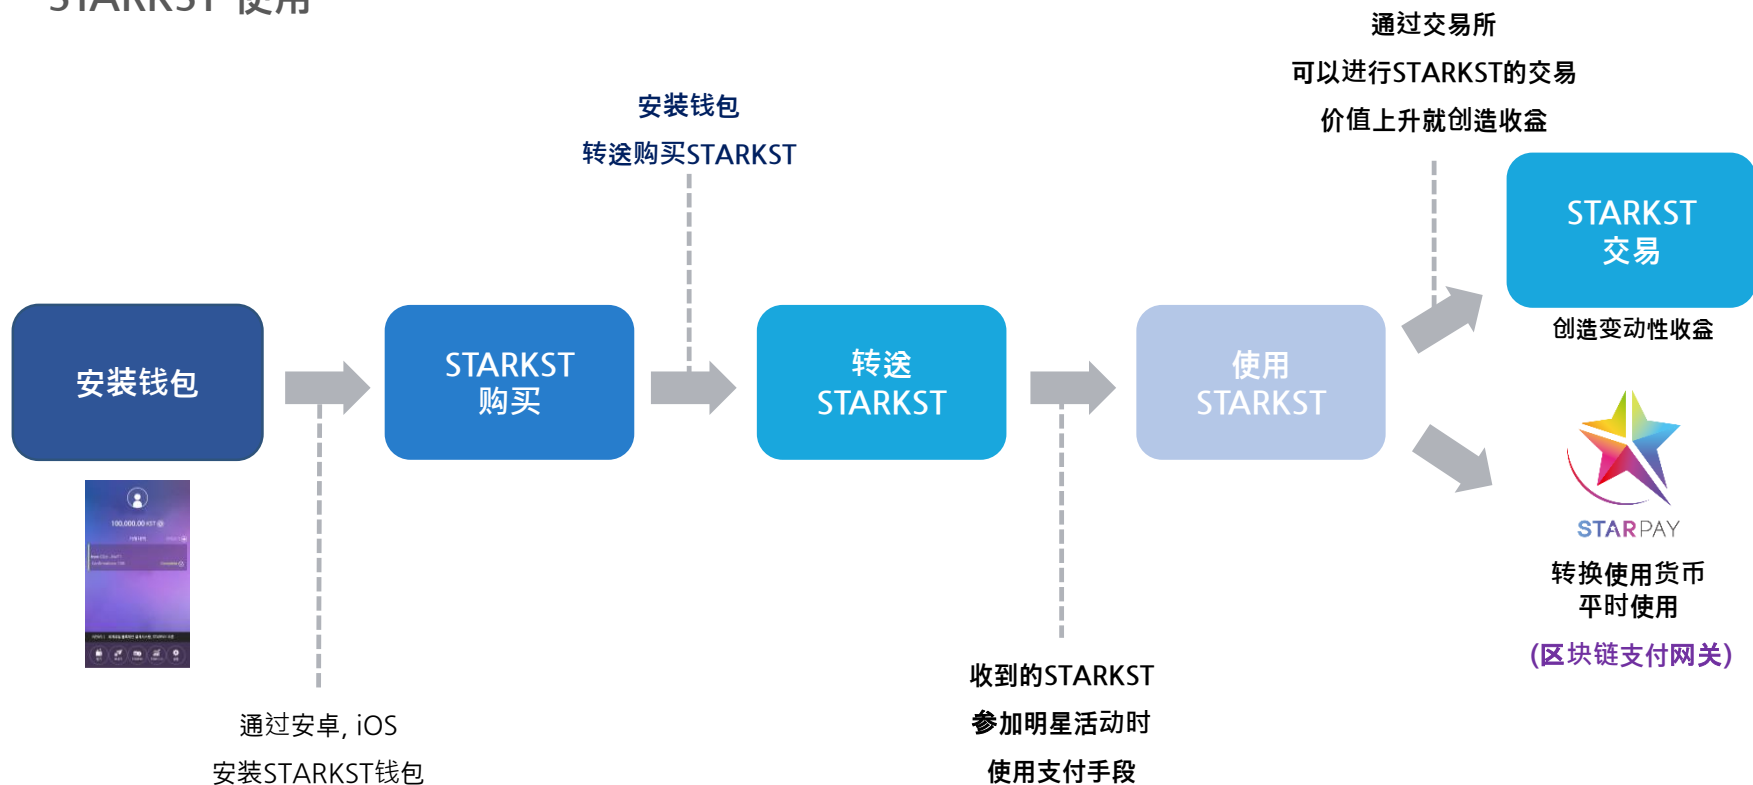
STARKST 使用

通过交易所
可以进行STARKST的交易
价值上升就创造收益

安装钱包
转送购买STARKST

STARKST
交易

创造变动性收益

安装钱包

STARKST
购买

转送
STARKST

使用
STARKST

100,000.00 KST

STARPAY

转换使用货币
平时使用
(区块链支付网关)

通过安卓, iOS
安装STARKST钱包

收到的STARKST
参加明星活动时
使用支付手段